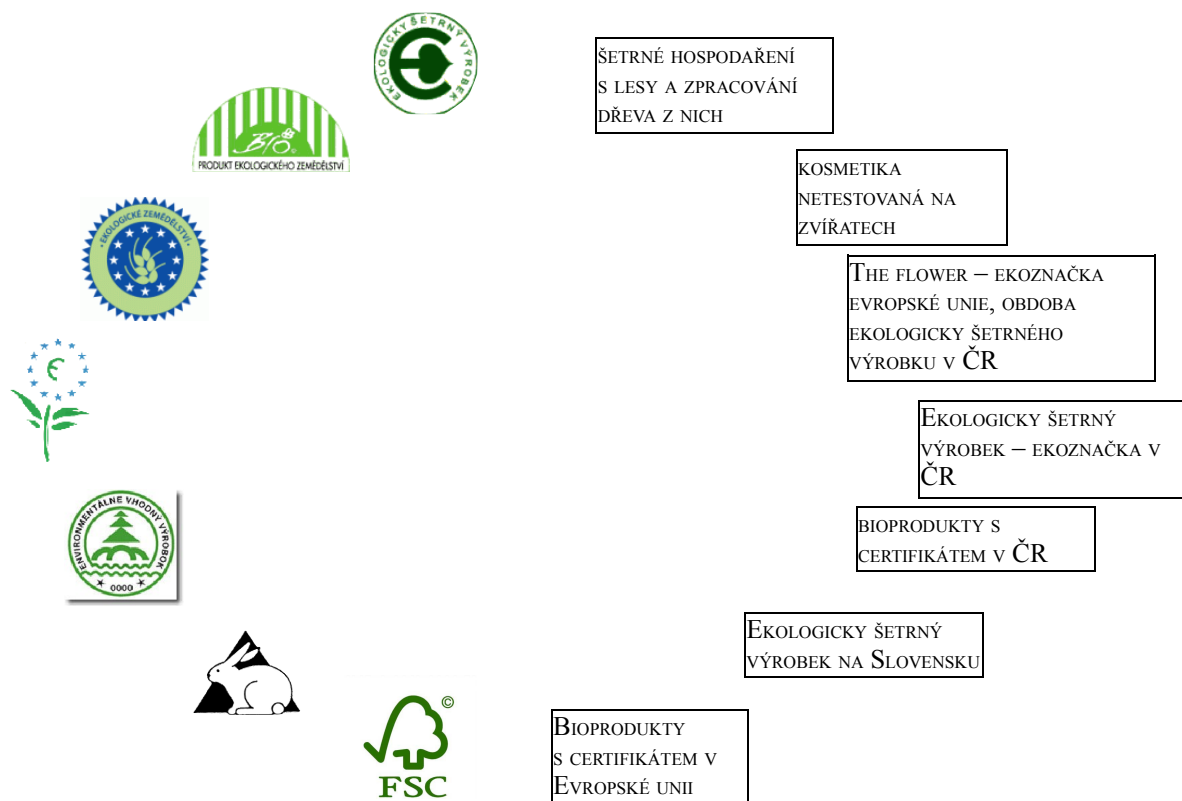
EKOLOGICKY ŠETRNÝ VÝROBEK

BIO
PRODUKT EKOLOGICKÉHO ZEMĚDĚLSTVÍ

EKOLOGICKÉ ZEMĚDĚLSTVÍ

€

ENVIRONMENTÁLNE VHODNÝ VÝROBOK
0000

©
FSC

ŠETRNÉ HOSPODAŘENÍ S LESY A ZPRACOVÁNÍ DŘEVA Z NICH

KOSMETIKA NETESTOVANÁ NA ZVÍŘATECH

THE FLOWER – EKOZNAČKA EVROPSKÉ UNIE, OBDOBA EKOLOGICKY ŠETRNÉHO VÝROBKU V ČR

EKOLOGICKY ŠETRNÝ VÝROBEK – EKOZNAČKA V ČR

BIOPRODUKTY S CERTIFIKÁTEM V ČR

EKOLOGICKY ŠETRNÝ VÝROBEK NA SLOVENSKU

BIOPRODUKTY S CERTIFIKÁTEM V EVROPSKÉ UNII